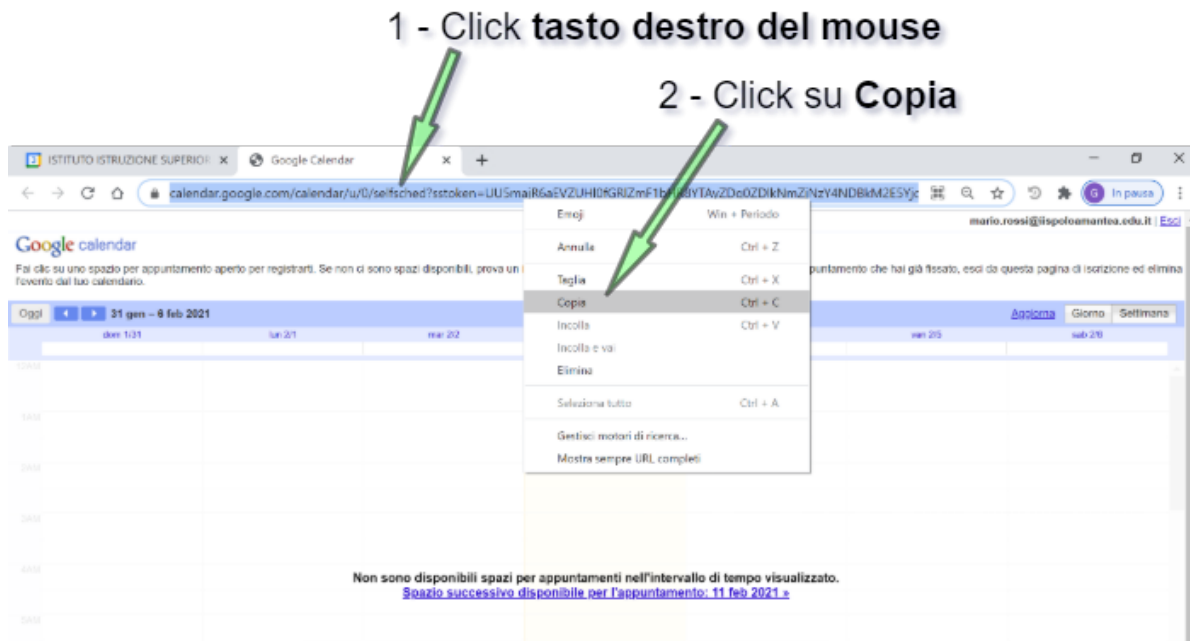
1 - Click **tasto destro del mouse**

2 - Click su **Copia**

ISTITUTO ISTRUZIONE SUPERIOR ×
Google Calendar ×
+

calendar.google.com/calendar/u/0/selfsched?sstoken=UUSmaiR6aEVZUHl0fGRlZmF1bHl8YTAvZDc0ZDlkNmZiNzY4NDBkM2E5Yjc

In pausa

mario.rossi@ispoloamantea.edu.it | Esci

Google calendar

Fai clic su uno spazio per appuntamento aperto per registrarti. Se non ci sono spazi disponibili, prova un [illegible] puntamento che hai già fissato, esci da questa pagina di iscrizione ed elimina l'evento dal tuo calendario.

Oggi 31 gen – 6 feb 2021

Aggiorna Giorno Settimana

dom 1/31 lun 2/1 mar 2/2 ven 2/5 sab 2/6

| Emoji | Win + Periodo |
|---|---|
| Annulla | Ctrl + Z |
| Taglia | Ctrl + X |
| Copia | Ctrl + C |
| Incolla | Ctrl + V |
| Incolla e vai | |
| Elimina | |
| Seleziona tutto | Ctrl + A |
| Gestisci motori di ricerca... | |
| Mostra sempre URL completi | |

Non sono disponibili spazi per appuntamenti nell'intervallo di tempo visualizzato.
Spazio successivo disponibile per l'appuntamento: 11 feb 2021 »